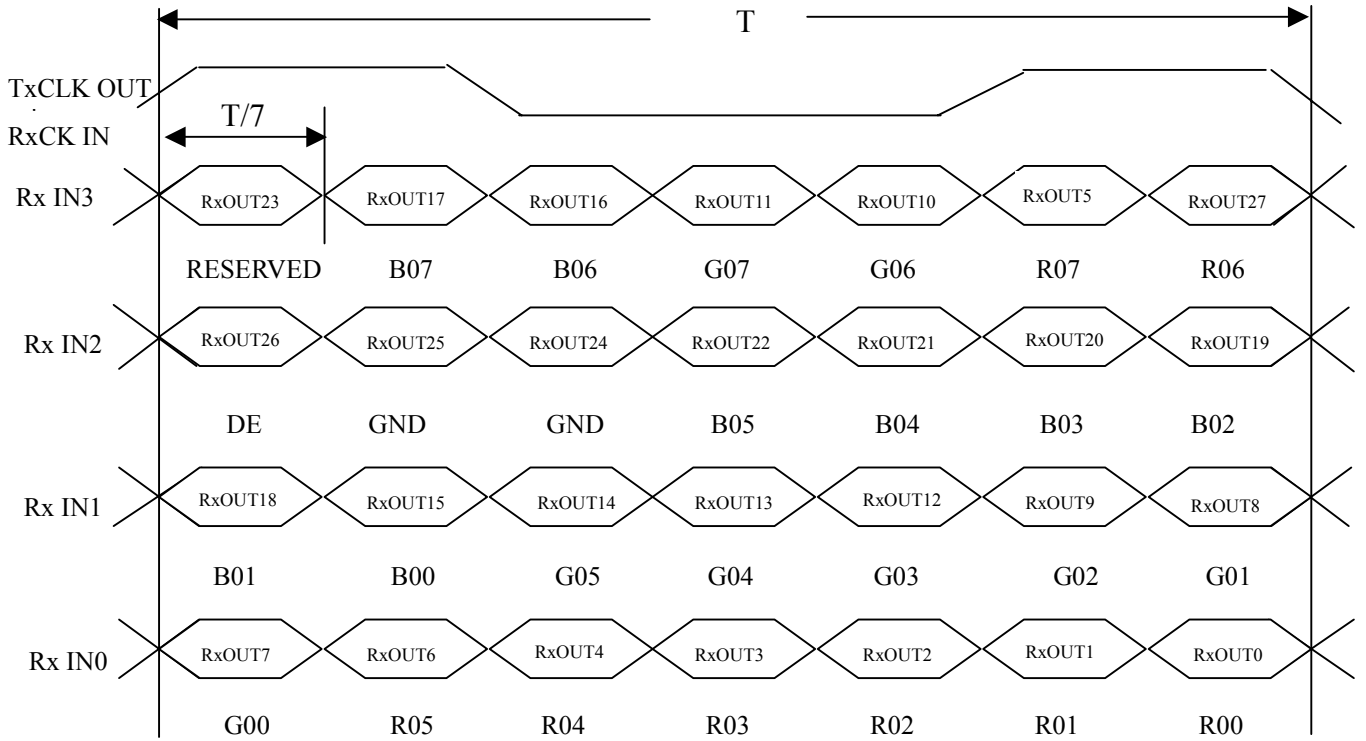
T

TxCLK OUT

RxCK IN

T/7

Rx IN3

RxOUT23 RxOUT17 RxOUT16 RxOUT11 RxOUT10 RxOUT5 RxOUT27

RESERVED B07 B06 G07 G06 R07 R06

Rx IN2

RxOUT26 RxOUT25 RxOUT24 RxOUT22 RxOUT21 RxOUT20 RxOUT19

DE GND GND B05 B04 B03 B02

Rx IN1

RxOUT18 RxOUT15 RxOUT14 RxOUT13 RxOUT12 RxOUT9 RxOUT8

B01 B00 G05 G04 G03 G02 G01

Rx IN0

RxOUT7 RxOUT6 RxOUT4 RxOUT3 RxOUT2 RxOUT1 RxOUT0

G00 R05 R04 R03 R02 R01 R00